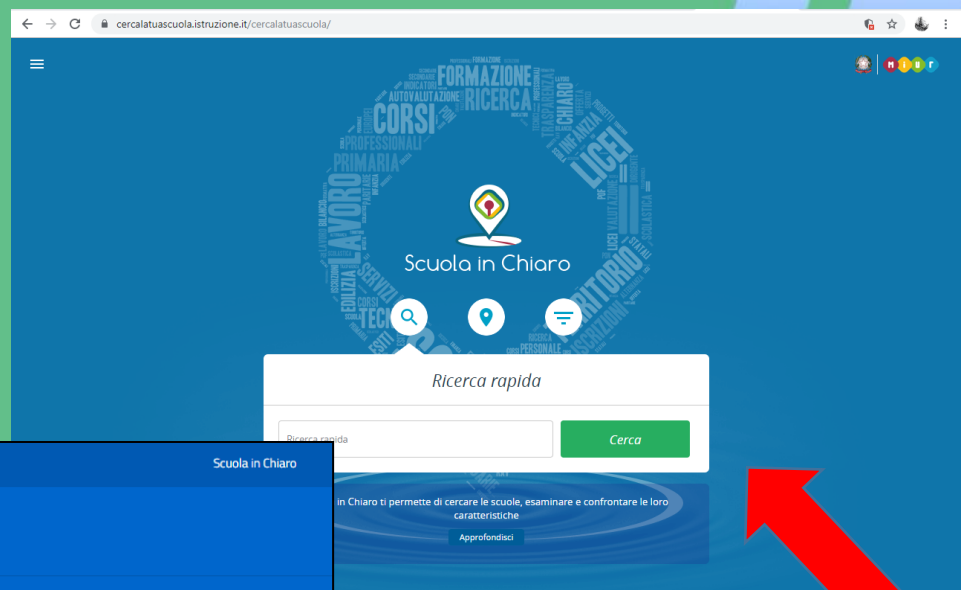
cercalatuascuola.istruzione.it/cercalatuascuola/

FORMAZIONE
AUTOVALUTAZIONE
RICERCA
CORSI
PROFESSIONALI
PRIMARIA
LICEI
LAVORO
TERRITORIO
EDILIZIA
SERVIZI
CORSI
TECNICI
PERSONALE
ISCRIZIONI
CHIARO
TRASPARENZA
SCUOLA

Scuola in Chiaro

Ricerca rapida

Ricerca rapida

Cerca

Scuola in Chiaro

in Chiaro ti permette di cercare le scuole, esaminare e confrontare le loro caratteristiche

Approfondisci